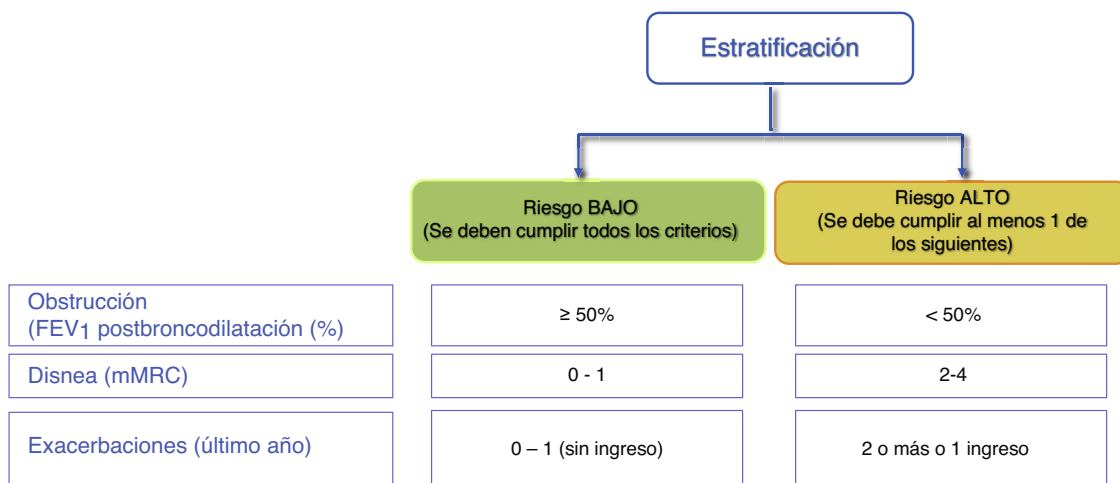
Estratificación

Riesgo BAJO
(Se deben cumplir todos los criterios)

Riesgo ALTO
(Se debe cumplir al menos 1 de los siguientes)

| | | |
|---|---|---|
| Obstrucción (FEV$_1$ postbroncodilatación (%) | ≥ 50% | < 50% |
| Disnea (mMRC) | 0 - 1 | 2-4 |
| Exacerbaciones (último año) | 0 – 1 (sin ingreso) | 2 o más o 1 ingreso |